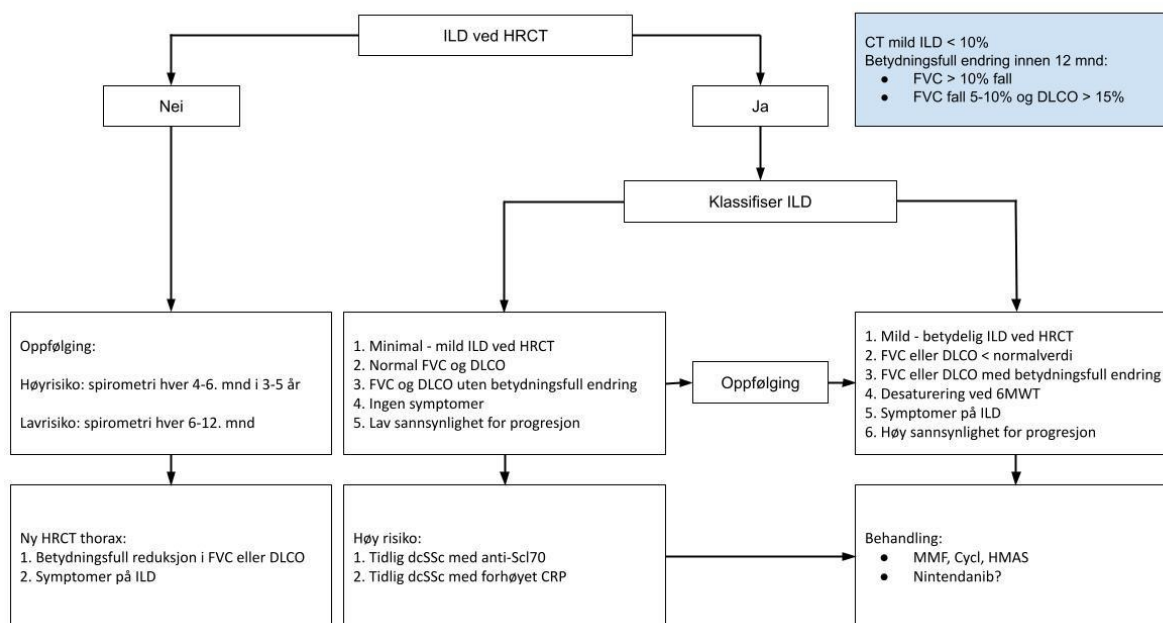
ILD ved HRCT

CT mild ILD < 10%
Betydningsfull endring innen 12 mnd:
- FVC > 10% fall
- FVC fall 5-10% og DLCO > 15%

Nei

Ja

Klassifiser ILD

Oppfølging:

Høyrisiko: spirometri hver 4-6. mnd i 3-5 år

Lavrisiko: spirometri hver 6-12. mnd

1. Minimal - mild ILD ved HRCT
2. Normal FVC og DLCO
3. FVC og DLCO uten betydningsfull endring
4. Ingen symptomer
5. Lav sannsynlighet for progresjon

Oppfølging

1. Mild - betydelig ILD ved HRCT
2. FVC eller DLCO < normalverdi
3. FVC eller DLCO med betydningsfull endring
4. Desaturering ved 6MWT
5. Symptomer på ILD
6. Høy sannsynlighet for progresjon

Ny HRCT thorax:
1. Betydningsfull reduksjon i FVC eller DLCO
2. Symptomer på ILD

Høy risiko:
1. Tidlig dcSSc med anti-Scl70
2. Tidlig dcSSc med forhøyet CRP

Behandling:
- MMF, Cycl, HMAS
- Nintendanib?